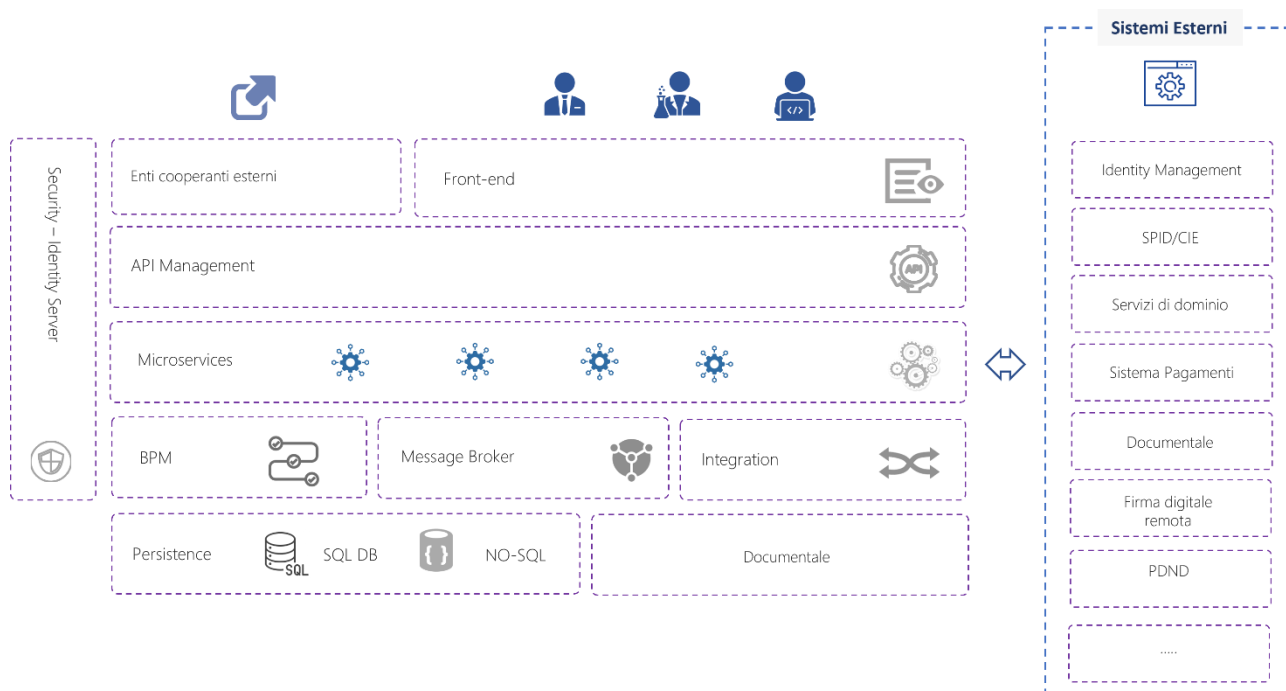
Security – Identity Server

Enti cooperanti esterni

Front-end

API Management

API

Microservices

BPM

Message Broker

Integration

Persistence

SQL

SQL DB

{ }

NO-SQL

Documentale

Sistemi Esterni

Identity Management

SPID/CIE

Servizi di dominio

Sistema Pagamenti

Documentale

Firma digitale remota

PDND

.....